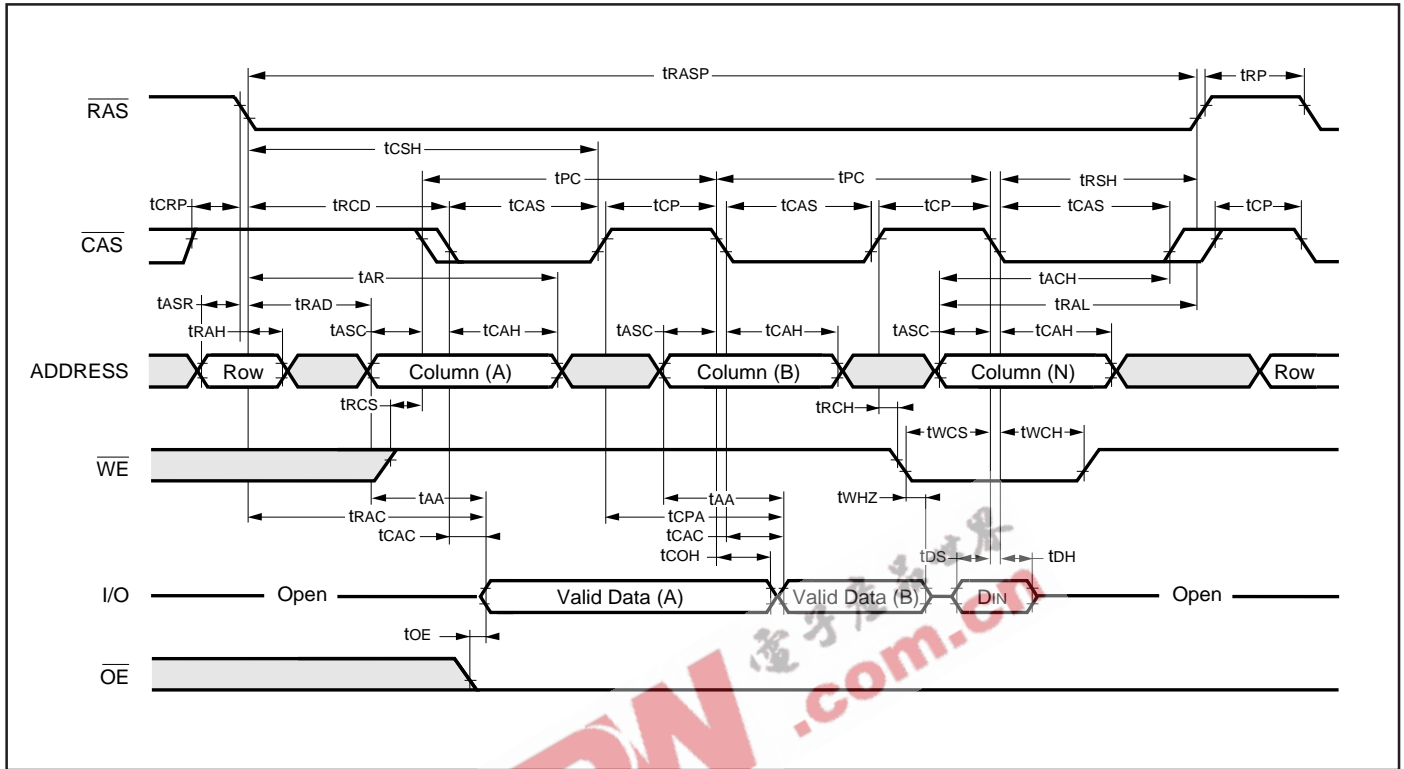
tRASP
tRP
$\overline{RAS}$
tCSH
tPC
tPC
tRSH
tCRP
tRCD
tCAS
tCP
tCAS
tCP
tCAS
tCP
$\overline{CAS}$
tAR
tACH
tASR
tRAD
tRAL
tRAH
tASC
tCAH
tASC
tCAH
tASC
tCAH
ADDRESS
Row
Column (A)
Column (B)
Column (N)
Row
tRCS
tRCH
tWCS
tWCH
$\overline{WE}$
tAA
tAA
tWHZ
tRAC
tCPA
tCAC
tCAC
tDS
tDH
tCOH
I/O
Open
Valid Data (A)
Valid Data (B)
DIN
Open
tOE
$\overline{OE}$
电子发烧友
.com.cn